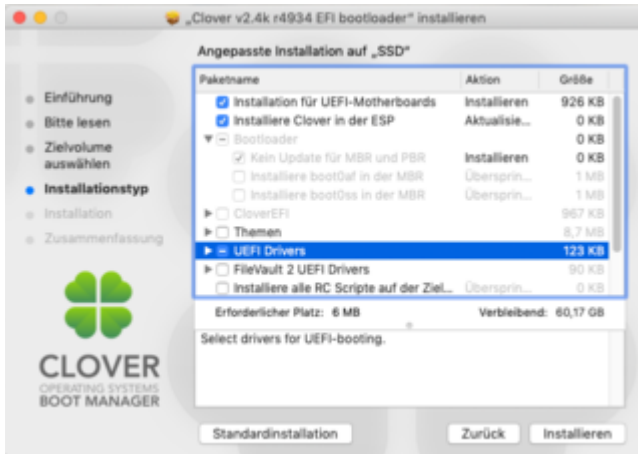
„Clover v2.4k r4934 EFI bootloader" installieren

Angepasste Installation auf „SSD"

- Einführung
- Bitte lesen
- Zielvolume auswählen
- Installationstyp
- Installation
- Zusammenfassung

| Paketname | Aktion | Größe |
|---|---|---|
| Installation für UEFI-Motherboards | Installieren | 926 KB |
| Installiere Clover in der ESP | Aktualisie... | 0 KB |
| Bootloader | | 0 KB |
| Kein Update für MBR und PBR | Installieren | 0 KB |
| Installiere boot0af in der MBR | Überspring... | 1 MB |
| Installiere boot0ss in der MBR | Überspring... | 1 MB |
| CloverEFI | | 967 KB |
| Themen | | 8,7 MB |
| UEFI Drivers | | 123 KB |
| FileVault 2 UEFI Drivers | | 90 KB |
| Installiere alle RC Scripte auf der Ziel... | Überspring... | 0 KB |

Erforderlicher Platz: 6 MB Verbleibend: 60,17 GB

Select drivers for UEFI-booting.

CLOVER
OPERATING SYSTEMS
BOOT MANAGER

Standardinstallation

Zurück Installieren